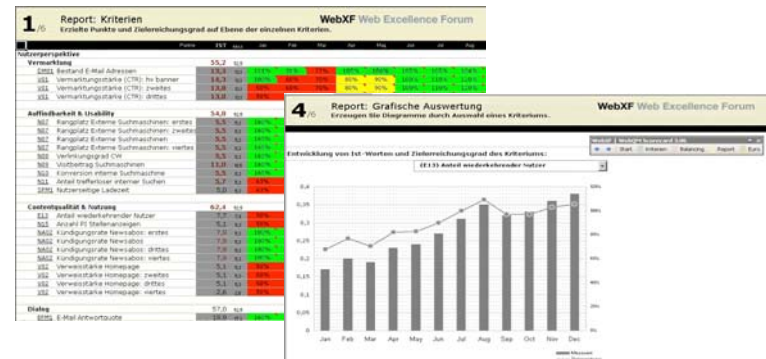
1/6 Report: Kriterien
Erzielte Punkte und Zielerreichungsgrad auf Ebene der einzelnen Kriterien.
WebXF Web Excellence Forum

Punkte IST Jan Feb Mär Apr Mai Jun Jul Aug

Nutzerperspektive
Vermarktung 55,2
EM01 Bestand E-Mail Adressen 15,3
V01 Vermarktungsstärke (CTR): hv banner 14,3
V01 Vermarktungsstärke (CTR): zweites 13,8
V01 Vermarktungsstärke (CTR): drittes 13,8

Auffindbarkeit & Usability 54,8
N07 Rangplatz Externe Suchmaschinen: erstes 5,5
N07 Rangplatz Externe Suchmaschinen: zweites 5,5
N07 Rangplatz Externe Suchmaschinen: drittes 5,5
N07 Rangplatz Externe Suchmaschinen: viertes 5,5
N08 Verlinkungsgrad CM 5,5
N09 Visitbeitrag Suchmaschinen 11,0
N10 Conversion interne Suchmaschine 5,5
N11 Anteil trefferloser interner Suchen 5,7
SE01 Nutzerseitige Ladezeit 5,0

Contentqualität & Nutzung 62,4
E13 Anteil wiederkehrender Nutzer 7,7
N15 Anzahl PI Stellenanzeigen 7,2
NA02 Kündigungsrate Newsabos: erstes 7,9
NA02 Kündigungsrate Newsabos 7,9
NA02 Kündigungsrate Newsabos: drittes 7,9
NA02 Kündigungsrate Newsabos: viertes 7,9
V02 Verweisstärke Homepage 5,1
V02 Verweisstärke Homepage: zweites 5,1
V02 Verweisstärke Homepage: drittes 5,1
V02 Verweisstärke Homepage: viertes 5,1

Dialog 57,0
EM01 E-Mail Antwortquote 19,0

4/6 Report: Grafische Auswertung
Erzeugen Sie Diagramme durch Auswahl eines Kriteriums.
WebXF Web Excellence Forum

WebXF | WebXF Scorecard 2.0
Start Kriterien Balancing Report Euro

Entwicklung von Ist-Werten und Zielerreichungsgrad des Kriteriums:
(E13) Anteil wiederkehrender Nutzer

0,4
0,35
0,3
0,25
0,2
0,15
0,1
0,05
0
Jan Feb Mar Apr May Jun Jul Aug Sep Oct Nov Dec